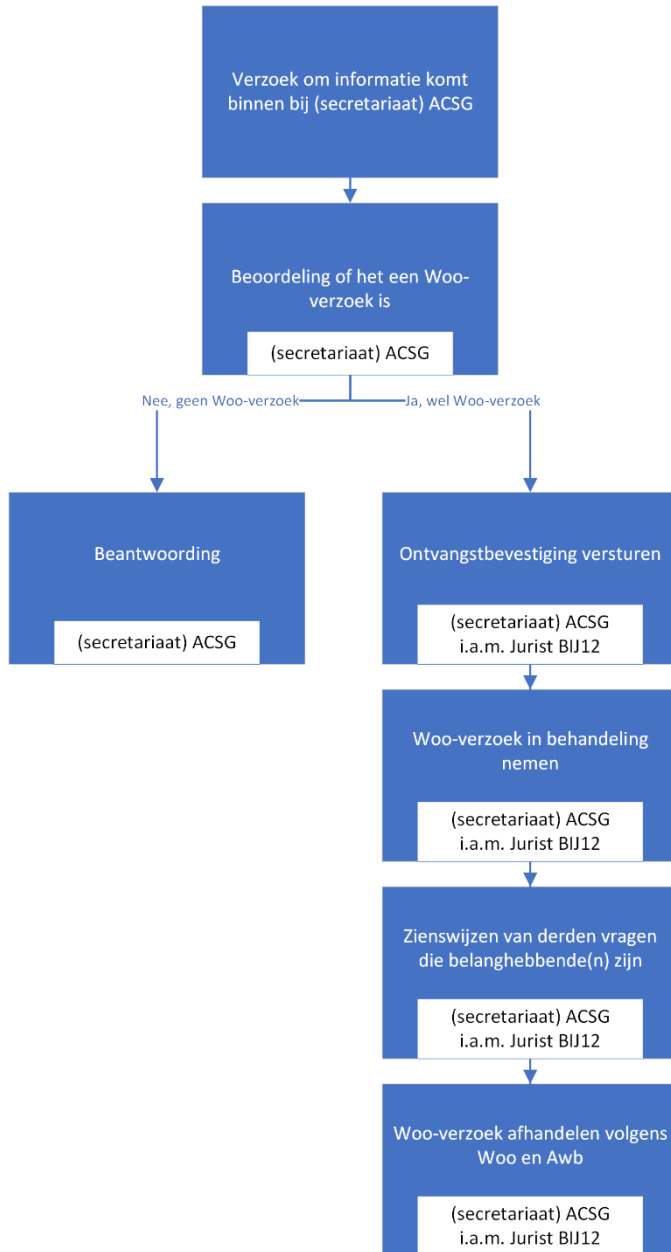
Verzoek om informatie komt binnen bij (secretariaat) ACSG

Beoordeling of het een Woo-verzoek is

(secretariaat) ACSG

Nee, geen Woo-verzoek

Ja, wel Woo-verzoek

Beantwoording

(secretariaat) ACSG

Ontvangstbevestiging versturen

(secretariaat) ACSG
i.a.m. Jurist BIJ12

Woo-verzoek in behandeling nemen

(secretariaat) ACSG
i.a.m. Jurist BIJ12

Zienswijzen van derden vragen die belanghebbende(n) zijn

(secretariaat) ACSG
i.a.m. Jurist BIJ12

Woo-verzoek afhandelen volgens Woo en Awb

(secretariaat) ACSG
i.a.m. Jurist BIJ12